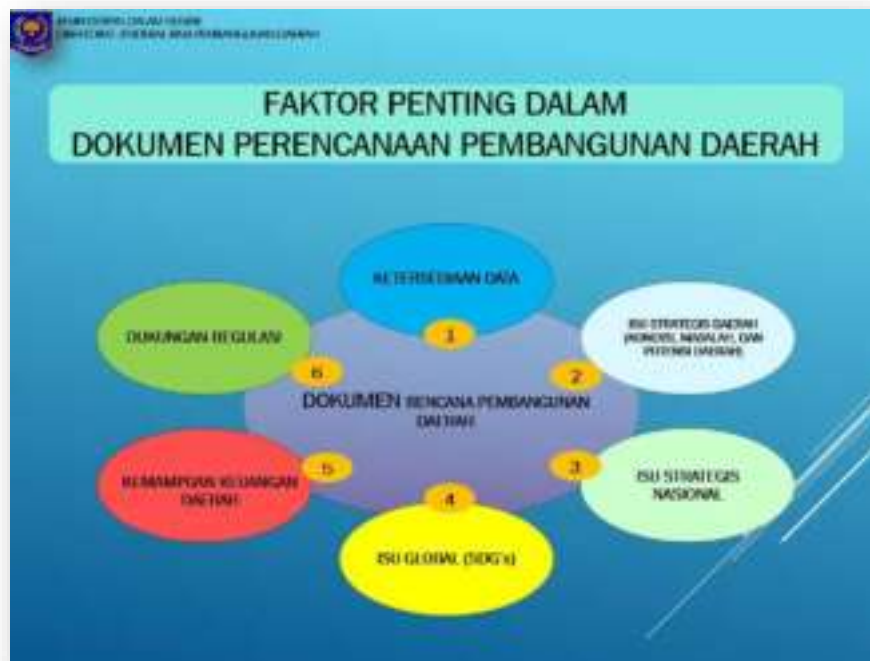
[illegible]
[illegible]

FAKTOR PENTING DALAM
DOKUMEN PERENCANAAN PEMBANGUNAN DAERAH

KETERSEDIAAN DATA

1

ISU STRATEGIS DAERAH (KONDISI, MASALAH, DAN POTENSI DAERAH)

2

ISU STRATEGIS NASIONAL

3

ISU GLOBAL (SDG's)

4

KEMAMPUAN KEUANGAN DAERAH

5

DUKUNGAN REGULASI

6

DOKUMEN RENCANA PEMBANGUNAN DAERAH